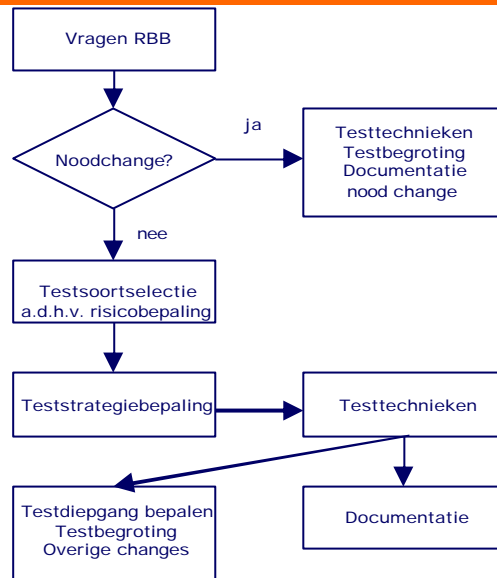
Vragen RBB

Noodchange?

ja

Testtechnieken
Testbegroting
Documentatie
nood change

nee

Testsoortselectie
a.d.h.v. risicobepaling

Teststrategiebepaling

Testtechnieken

Testdiepgang bepalen
Testbegroting
Overige changes

Documentatie